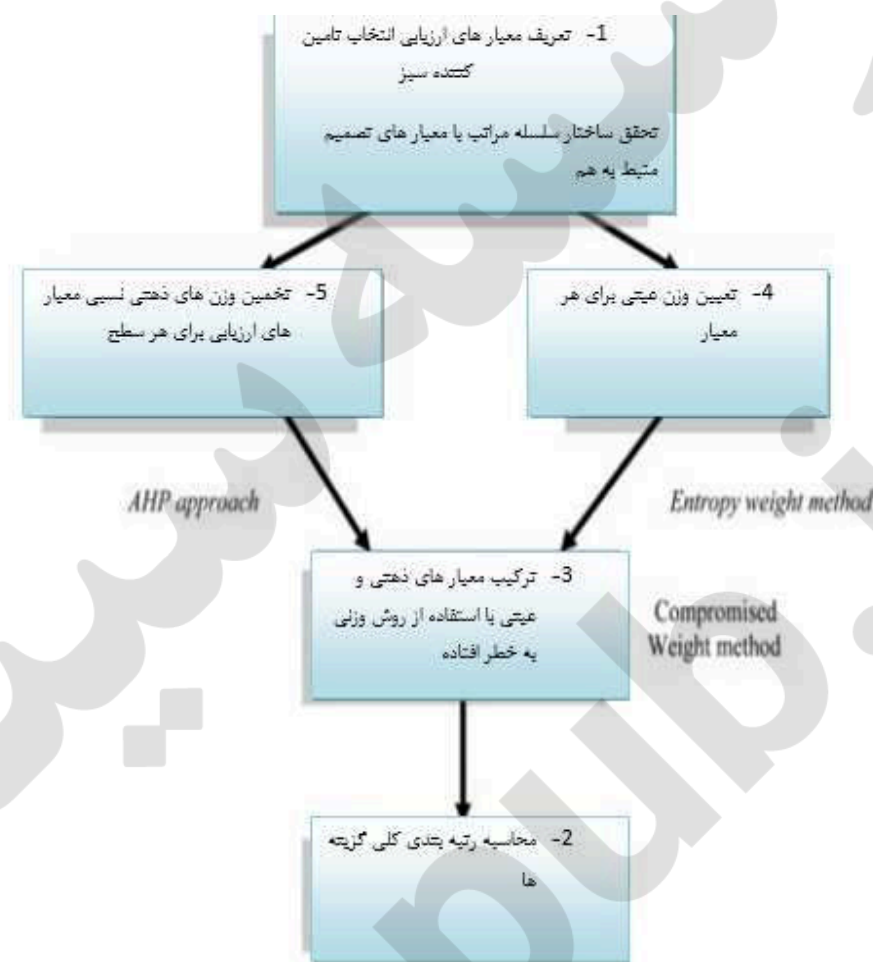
1- تعریف معیار های ارزیابی انتخاب تامین کننده سبز

تحقق ساختار سلسله مراتب با معیار های تصمیم متبط به هم

5- تخمین وزن های ذهنی نسبی معیار های ارزیابی برای هر سطح

4- تعیین وزن عینی برای هر معیار

AHP approach

Entropy weight method

3- ترکیب معیار های ذهنی و عینی با استفاده از روش وزنی به خطر افتاده

Compromised Weight method

2- محاسبه رتبه بندی کلی گزینه ها